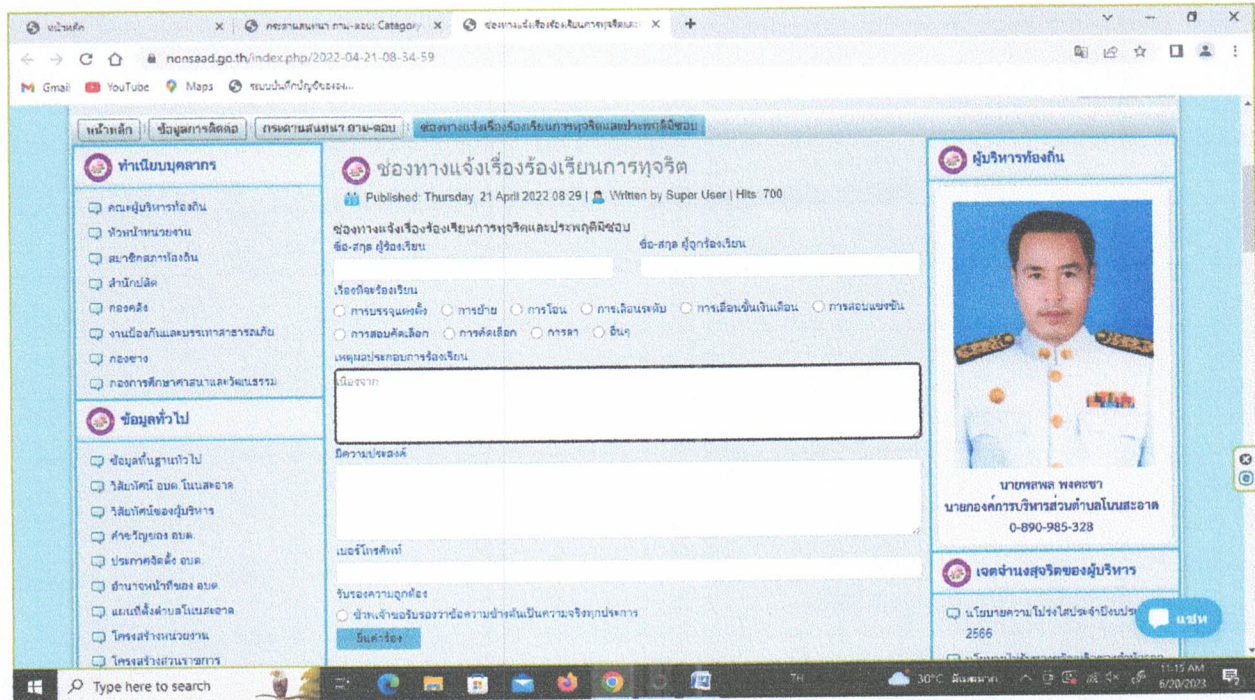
หน้าหลัก × กระดานสนทนา ถาม-ตอบ Category × ช่องทางแจ้งเรื่องร้องเรียนการทุจริตและ × +

nonsaad.go.th/index.php/2022-04-21-08-34-59

Gmail YouTube Maps ระบบบันทึกบัญชีของ...

หน้าหลัก | ข้อมูลการติดต่อ | กระดานสนทนา ถาม-ตอบ | ช่องทางแจ้งเรื่องร้องเรียนการทุจริตและประพฤติมิชอบ

ทำเนียบบุคลากร

คณะผู้บริหารท้องถิ่น
หัวหน้าหน่วยงาน
สมาชิกสภาท้องถิ่น
สำนักปลัด
กองคลัง
งานป้องกันและบรรเทาสาธารณภัย
กองช่าง
กองการศึกษาศาสนาและวัฒนธรรม

ข้อมูลทั่วไป

ข้อมูลพื้นฐานทั่วไป
วิสัยทัศน์ อบต.โนนสะอาด
วิสัยทัศน์ของผู้บริหาร
คำขวัญของ อบต.
ประกาศจัดตั้ง อบต.
อำนาจหน้าที่ของ อบต.
แผนที่ตั้งตำบลโนนสะอาด
โครงสร้างหน่วยงาน
โครงสร้างส่วนราชการ

ช่องทางแจ้งเรื่องร้องเรียนการทุจริต

Published: Thursday, 21 April 2022 08:29 | Written by Super User | Hits: 700

ช่องทางแจ้งเรื่องร้องเรียนการทุจริตและประพฤติมิชอบ
ชื่อ-สกุล ผู้ร้องเรียน
ชื่อ-สกุล ผู้ถูกร้องเรียน

เรื่องที่จะร้องเรียน
การบรรจุแต่งตั้ง การย้าย การโอน การเลื่อนระดับ การเลื่อนขั้นเงินเดือน การสอบแข่งขัน การสอบคัดเลือก การคัดเลือก การลา อื่นๆ

เหตุผลประกอบการร้องเรียน
เนื่องจาก

มีความประสงค์

เบอร์โทรศัพท์

รับรองความถูกต้อง
ข้าพเจ้าขอรับรองว่าข้อความข้างต้นเป็นความจริงทุกประการ
ยื่นคำร้อง

ผู้บริหารท้องถิ่น

นายพลพล พงคะชา
นายกองค์การบริหารส่วนตำบลโนนสะอาด
0-890-985-328

เจตจำนงสุจริตของผู้บริหาร

นโยบายความโปร่งใสประจำปีงบประ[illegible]
2566

แชท

Type here to search
30°C
TH
11:15 AM
6/20/2023